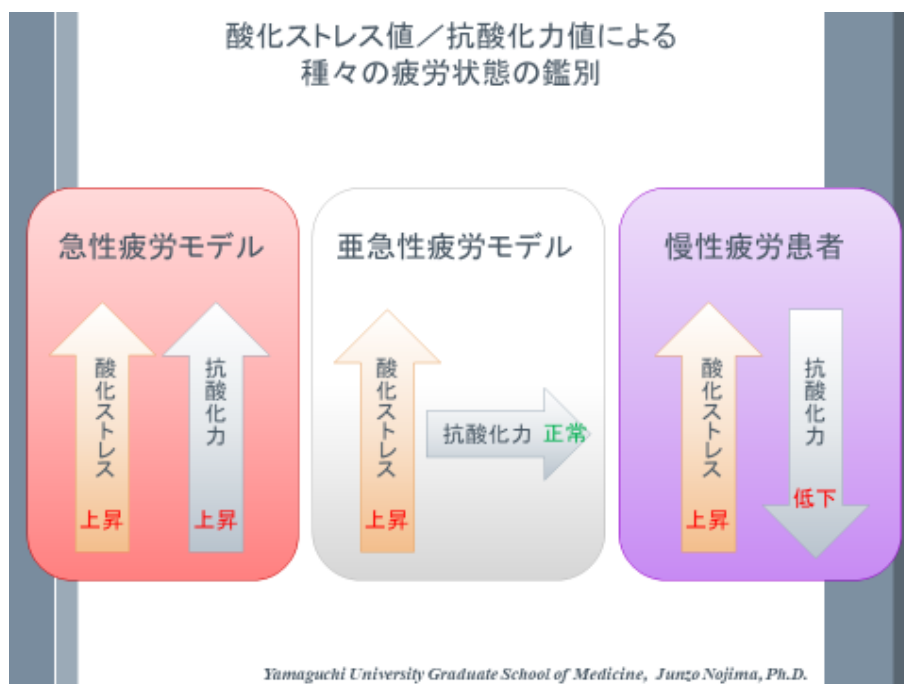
酸化ストレス値／抗酸化力値による
種々の疲労状態の鑑別

急性疲労モデル

酸化ストレス
上昇

抗酸化力
上昇

亜急性疲労モデル

酸化ストレス
上昇

抗酸化力 正常

慢性疲労患者

酸化ストレス
上昇

抗酸化力
低下

Yamaguchi University Graduate School of Medicine, Junzo Nojima, Ph.D.